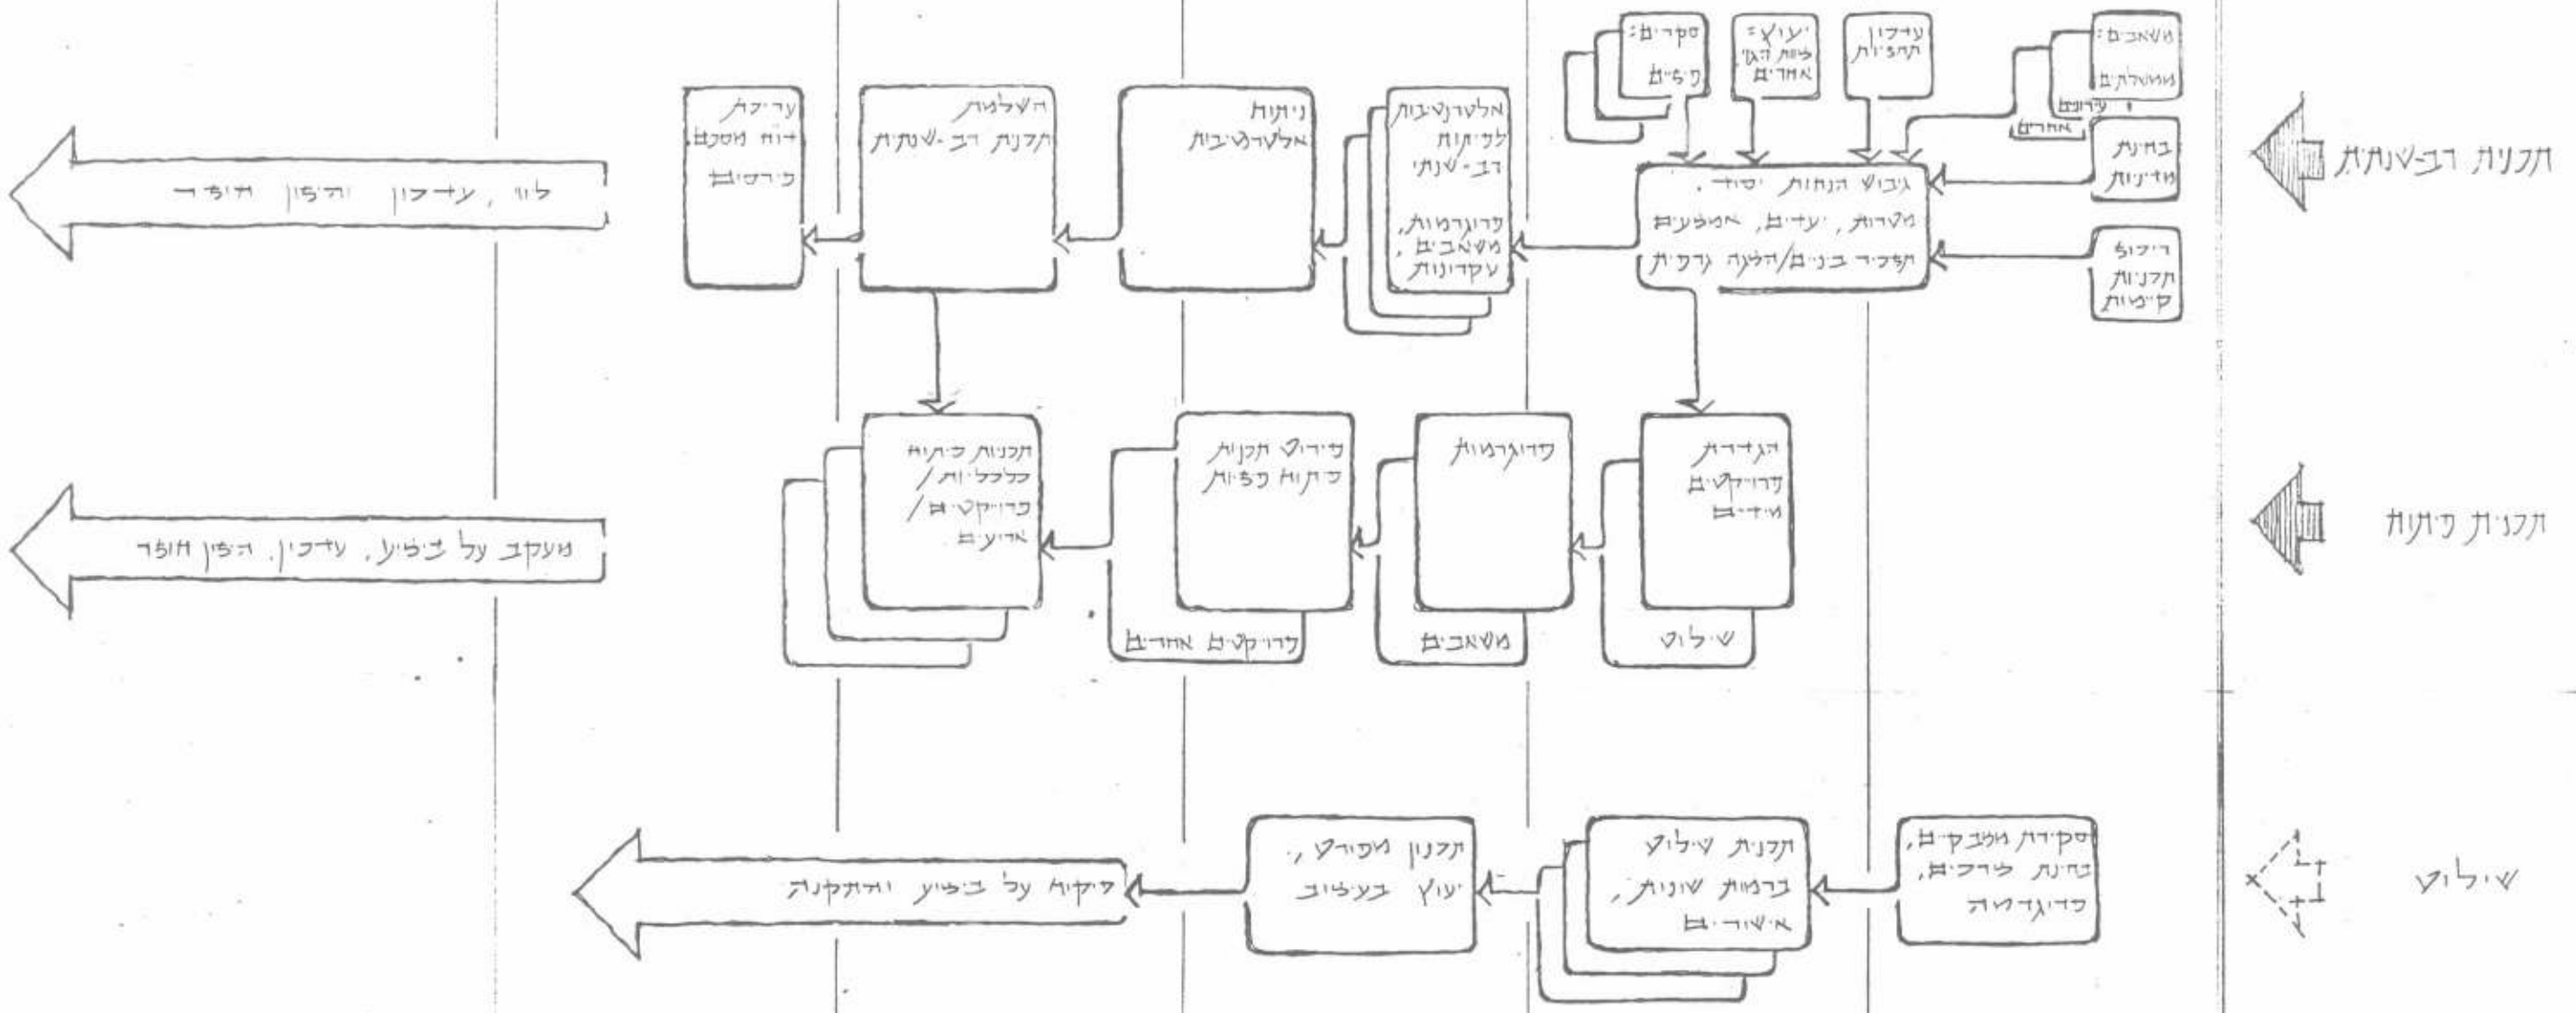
תכנית רב-שנתית

משאבים: ממשלתיים, ציבוריים, אחרים

בחינות מדיניות

ריכוז תכניות קיימות

עדכון תחזיות

יועצים לוות הגיו אחרים

ספרים: קיימים

גיבוש הנחות יסוד, מטרות, יעדים, אמצעים, תפקיד בניין/הלכה גרפית

אלטרנטיבות לפיתוח רב-שנתי

פרוגרמות, משאבים, עקרונות

ניתוח אלטרנטיבות

השלמת תכנית רב-שנתית

עריכת דוח מסכם פירסום

לוח, עדכון והזמן חוזר

תכנית פיתוח

הגדרת פרויקטים מוזים

שילוט

פרוגרמות

משאבים

פירוט תכנית פיתוח כפית

פרויקטים אחרים

תכנות פיתוח כלליות / פרויקטים / ארועים

מעקב על ביצוע, עדכון. הזמן חוזר

שילוט

סקירת ממבקרים, בחינת צרכים, פרוגרמה

תכנית שילוט ברמות שונות, אישורים

תכנון מפורט, יעוץ בעיצוב

פיקוח על ביצוע והתקנה